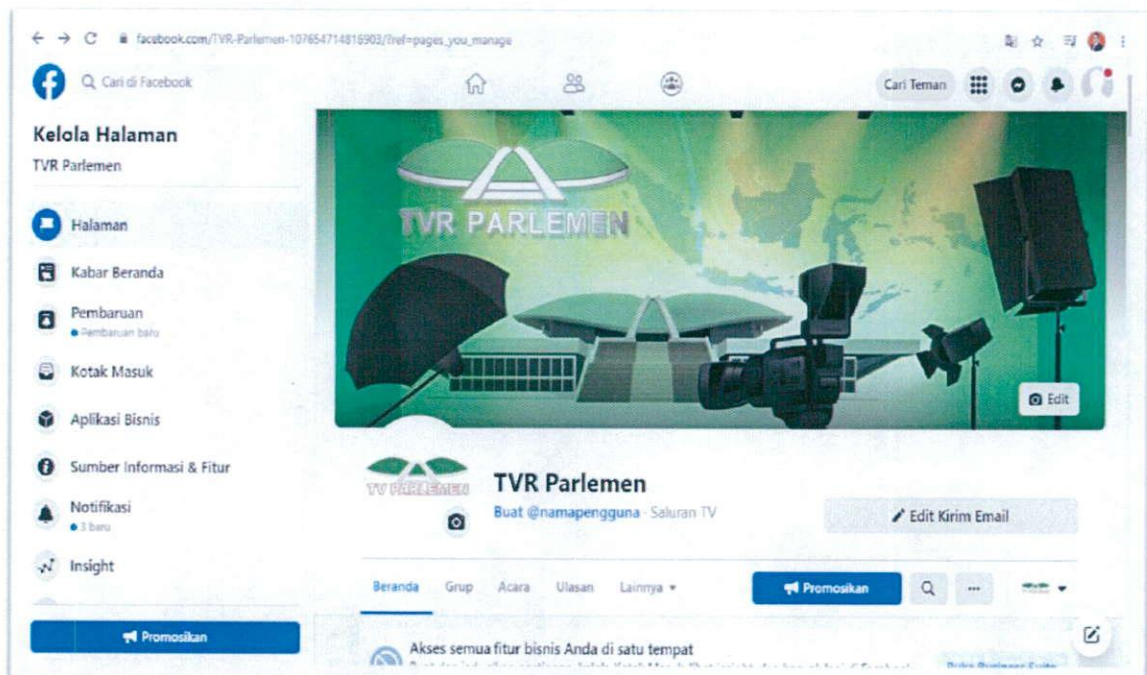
facebook.com/TVR-Parlemen-107654714816903/?ref=pages_you_manage

Cari di Facebook

Cari Teman

Kelola Halaman

TVR Parlemen

Halaman

Kabar Beranda

Pembaruan

• Pembaruan baru

Kotak Masuk

Aplikasi Bisnis

Sumber Informasi & Fitur

Notifikasi

• 3 baru

Insight

Promosikan

TVR PARLEMEN

Edit

TV PARLEMEN

TVR Parlemen

Buat @namapengguna · Saluran TV

Edit Kirim Email

Beranda Grup Acara Ulasan Lainnya

Promosikan

Akses semua fitur bisnis Anda di satu tempat

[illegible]